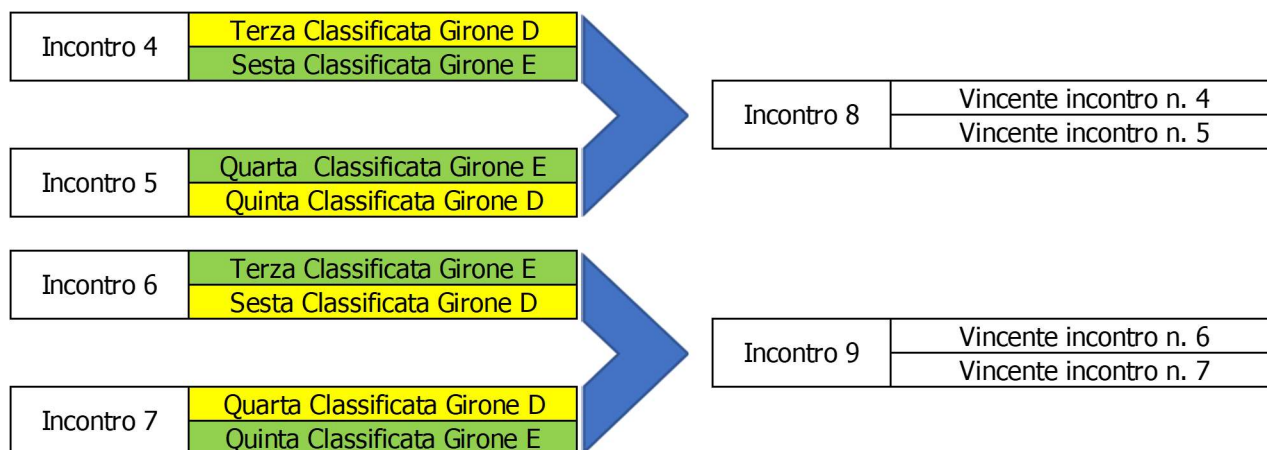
| Incontro 4 | Terza Classificata Girone D |
|---|---|
| | Sesta Classificata Girone E |

| Incontro 5 | Quarta Classificata Girone E |
|---|---|
| | Quinta Classificata Girone D |

| Incontro 8 | Vincente incontro n. 4 |
|---|---|
| | Vincente incontro n. 5 |

| Incontro 6 | Terza Classificata Girone E |
|---|---|
| | Sesta Classificata Girone D |

| Incontro 7 | Quarta Classificata Girone D |
|---|---|
| | Quinta Classificata Girone E |

| Incontro 9 | Vincente incontro n. 6 |
|---|---|
| | Vincente incontro n. 7 |